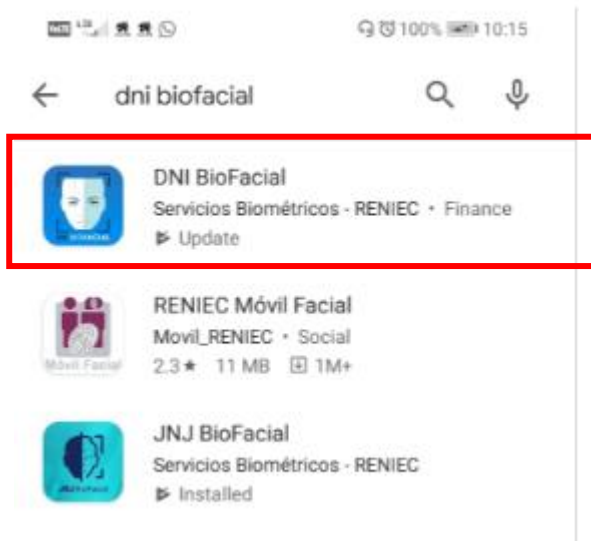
100% 10:15

dni biofacial

DNI BioFacial
Servicios Biométricos - RENIEC • Finance
Update

RENIEC Móvil Facial
Movil_RENIEC • Social
2.3★ 11 MB 1M+

Móvil Facial

JNJ BioFacial
Servicios Biométricos - RENIEC
Installed